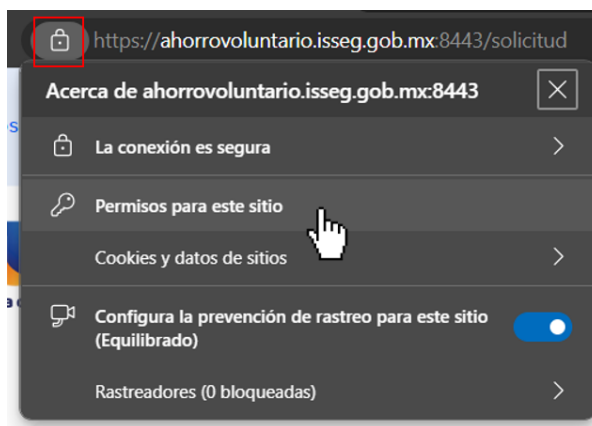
https://ahorrovoluntario.isseg.gob.mx:8443/solicitud

Acerca de ahorrovoluntario.isseg.gob.mx:8443

La conexión es segura

Permisos para este sitio

Cookies y datos de sitios

Configura la prevención de rastreo para este sitio (Equilibrado)

Rastreadores (0 bloqueadas)